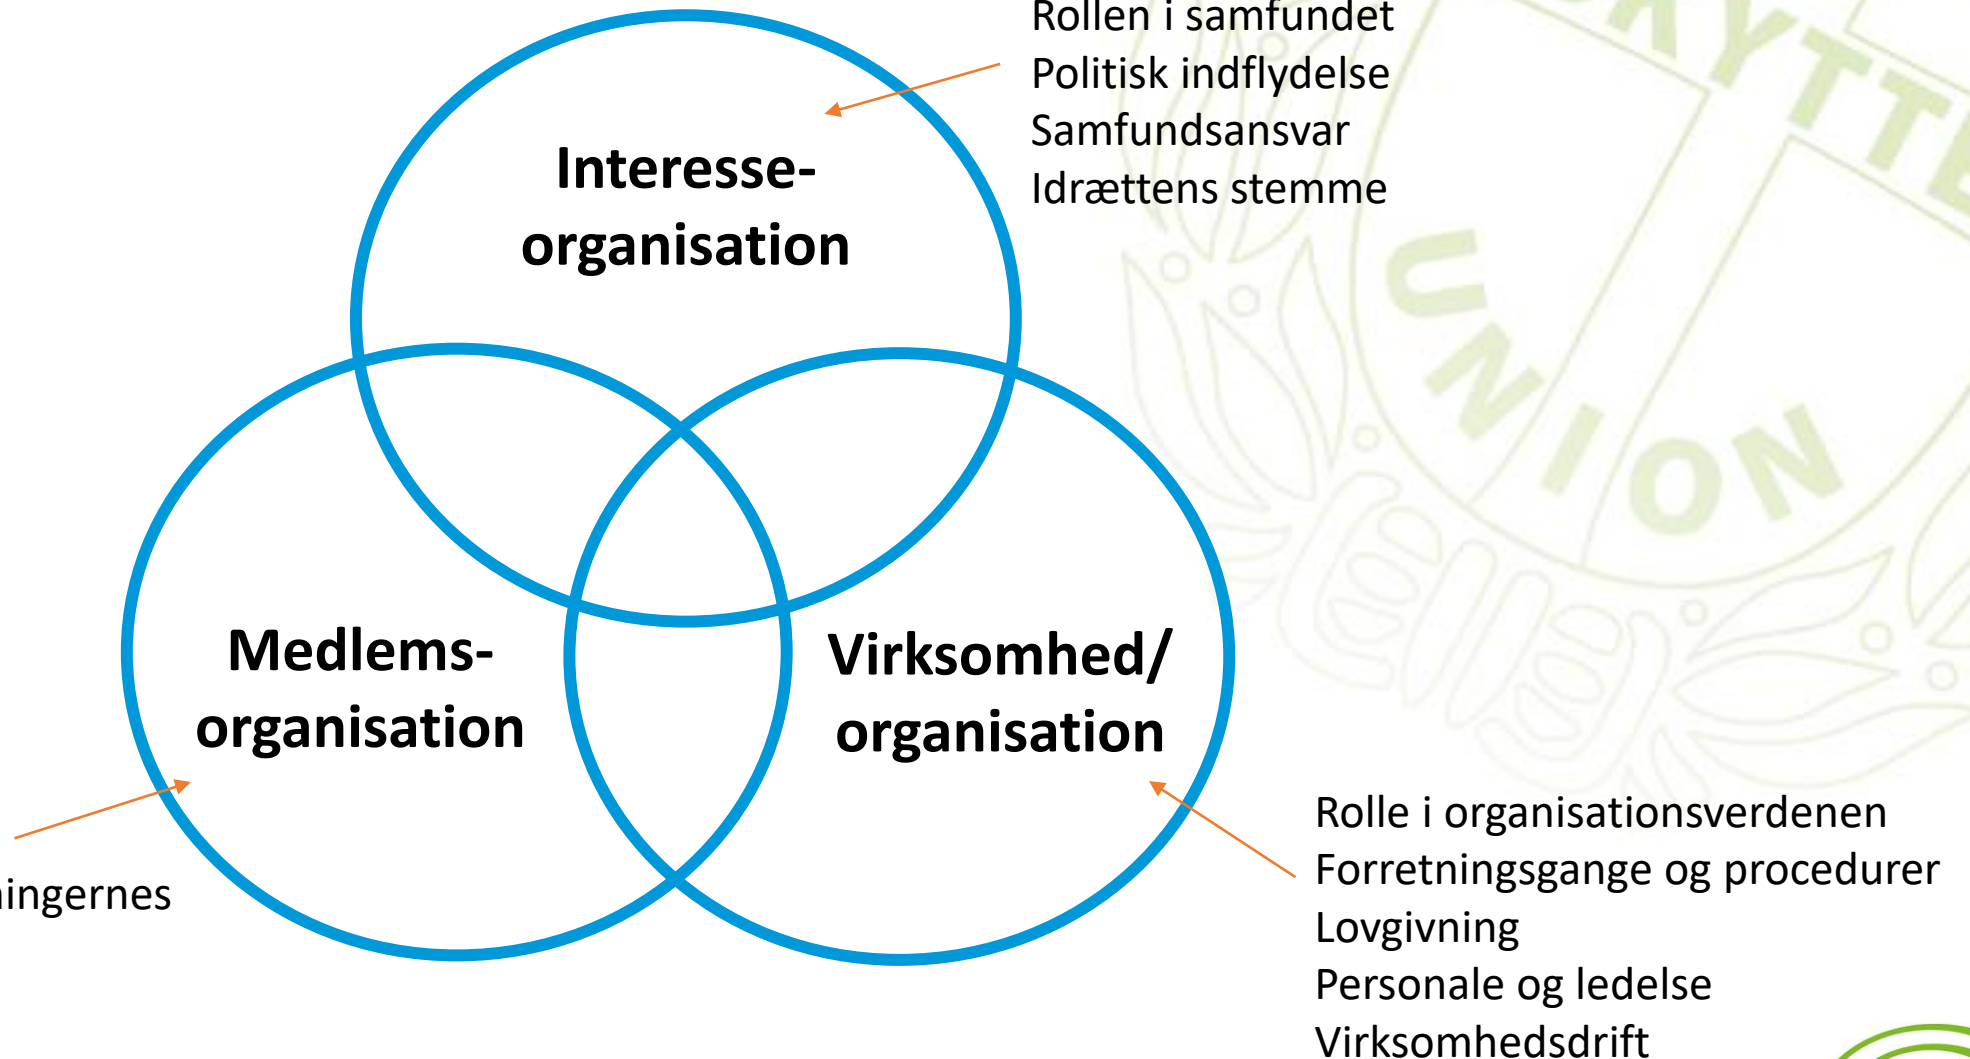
Rollen i samfundet
Politisk indflydelse
Samfundsansvar
Idrættens stemme

Interesse-
organisation

Medlems-
organisation

Virksomhed/
organisation

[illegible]ingernes

Rolle i organisationsverdenen
Forretningsgange og procedurer
Lovgivning
Personale og ledelse
Virksomhedsdrift

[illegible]YTTE
UNION